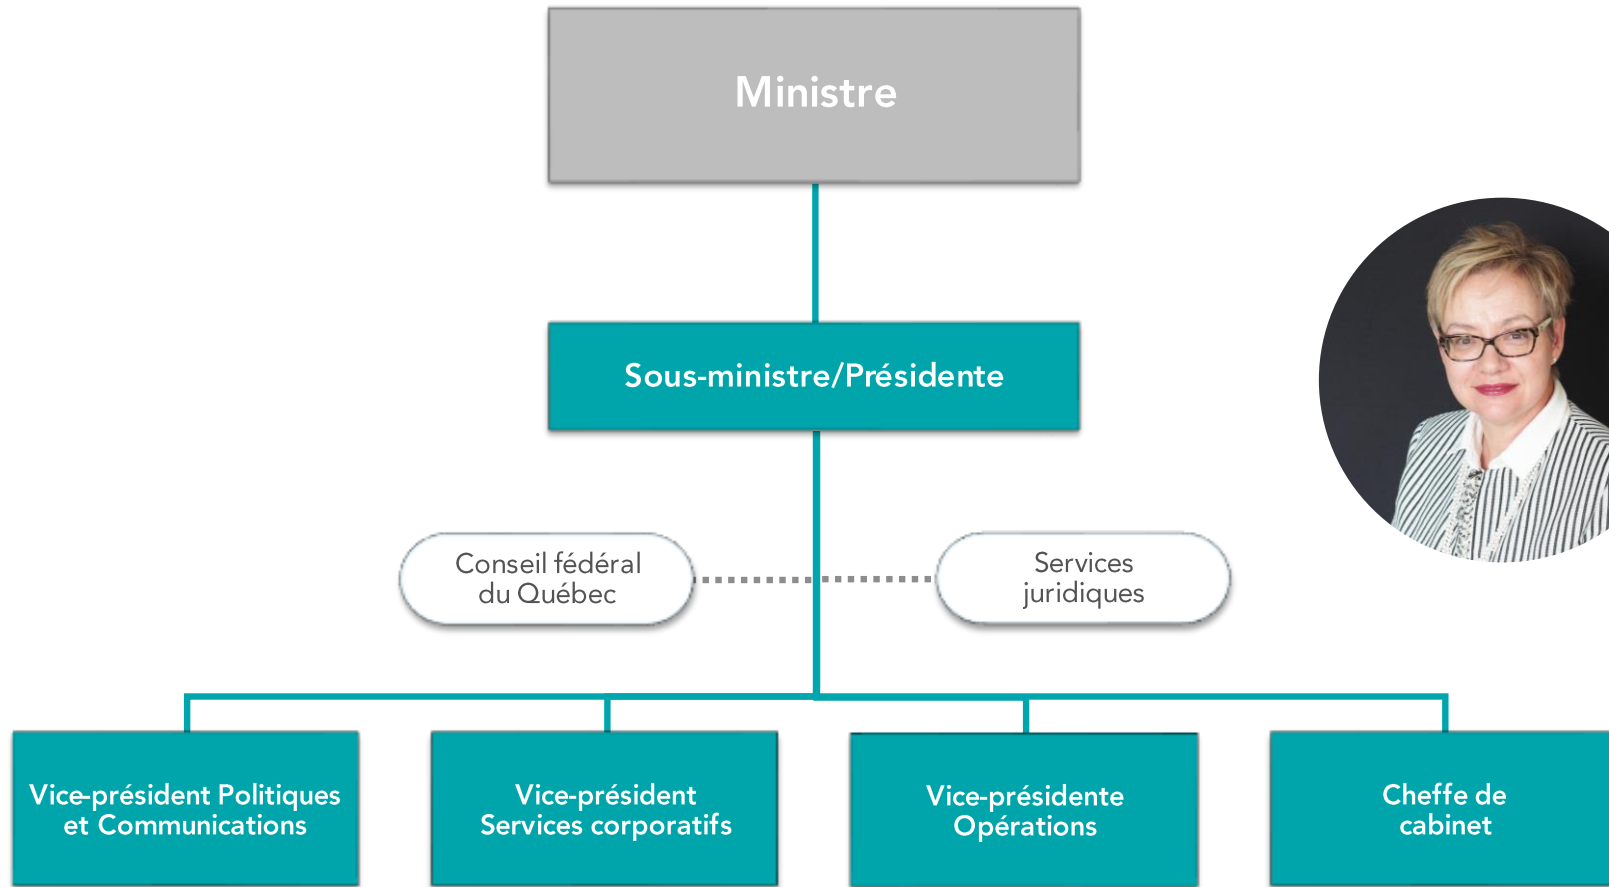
Ministre

Sous-ministre/Présidente

Conseil fédéral du Québec

Services juridiques

Vice-président Politiques et Communications

Vice-président Services corporatifs

Vice-présidente Opérations

Cheffe de cabinet